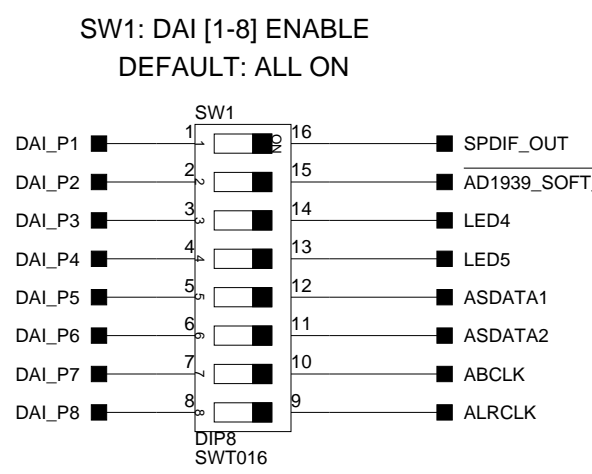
SW1: DAI [1-8] ENABLE
DEFAULT: ALL ON

SW1

DAI_P1
DAI_P2
DAI_P3
DAI_P4
DAI_P5
DAI_P6
DAI_P7
DAI_P8

1
1
2
2
3
3
4
4
5
5
6
6
7
7
8
8

ON

16
15
14
13
12
11
10
9

SPDIF_OUT
AD1939_SOFT_
LED4
LED5
ASDATA1
ASDATA2
ABCLK
ALRCLK

DIP8
SWT016